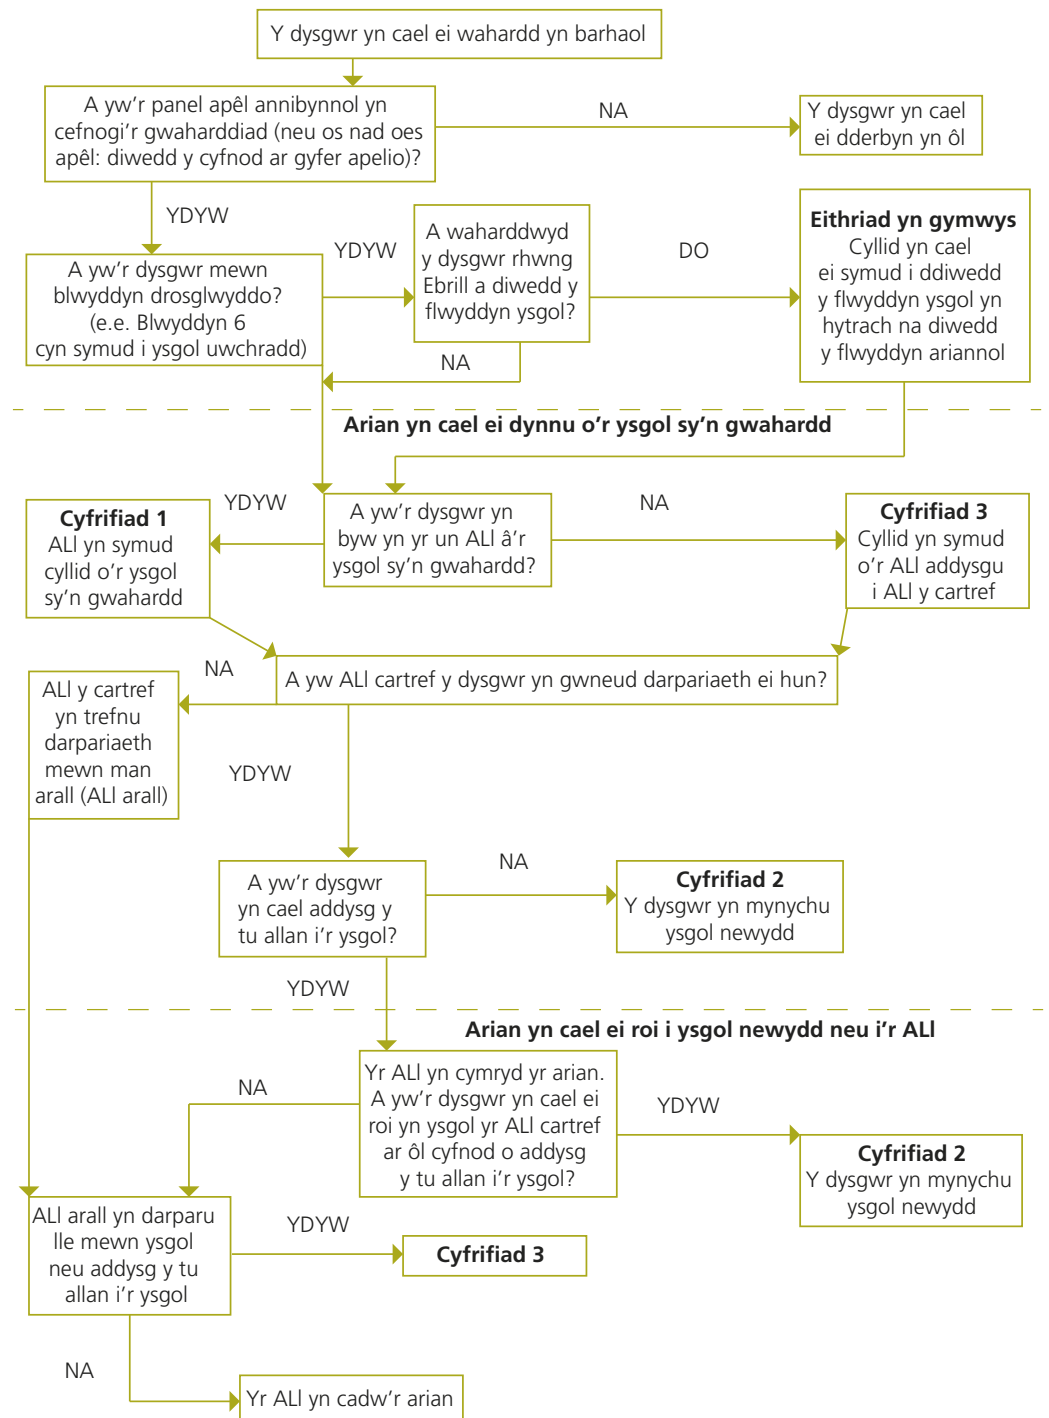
Y dysgwr yn cael ei wahardd yn barhaol

A yw'r panel apêl annibynnol yn cefnogi'r gwaharddiad (neu os nad oes apêl: diwedd y cyfnod ar gyfer apelio)?

NA

Y dysgwr yn cael ei dderbyn yn ôl

YDYW

A yw'r dysgwr mewn blwyddyn drosglwyddo? (e.e. Blwyddyn 6 cyn symud i ysgol uwchradd)

YDYW

A waharddwyd y dysgwr rhwng Ebrill a diwedd y flwyddyn ysgol?

DO

**Eithriad yn gymwys**
Cyllid yn cael ei symud i ddiwedd y flwyddyn ysgol yn hytrach na diwedd y flwyddyn ariannol

NA

**Arian yn cael ei dynnu o'r ysgol sy'n gwahardd**

YDYW

**Cyfrifiad 1**
ALl yn symud cyllid o'r ysgol sy'n gwahardd

A yw'r dysgwr yn byw yn yr un ALl â'r ysgol sy'n gwahardd?

NA

**Cyfrifiad 3**
Cyllid yn symud o'r ALl addysgu i ALl y cartref

NA

ALl y cartref yn trefnu darpariaeth mewn man arall (ALl arall)

A yw ALl cartref y dysgwr yn gwneud darpariaeth ei hun?

YDYW

A yw'r dysgwr yn cael addysg y tu allan i'r ysgol?

NA

**Cyfrifiad 2**
Y dysgwr yn mynychu ysgol newydd

YDYW

**Arian yn cael ei roi i ysgol newydd neu i'r ALl**

NA

Yr ALl yn cymryd yr arian. A yw'r dysgwr yn cael ei roi yn ysgol yr ALl cartref ar ôl cyfnod o addysg y tu allan i'r ysgol?

YDYW

**Cyfrifiad 2**
Y dysgwr yn mynychu ysgol newydd

ALl arall yn darparu lle mewn ysgol neu addysg y tu allan i'r ysgol

YDYW

**Cyfrifiad 3**

NA

Yr ALl yn cadw'r arian